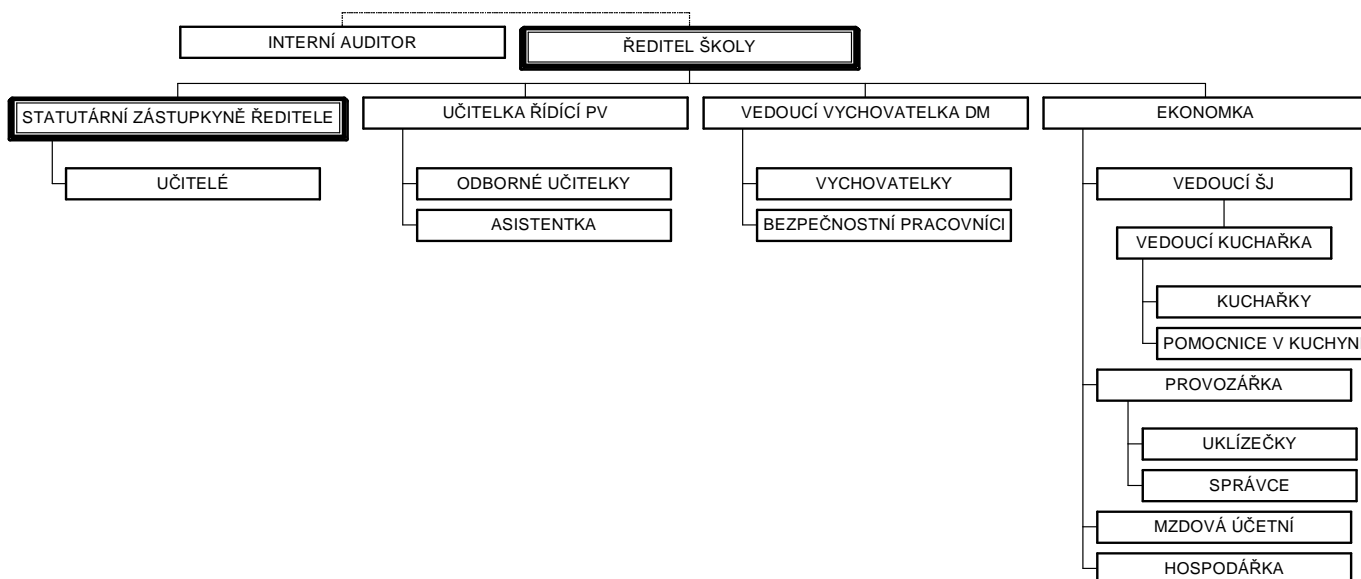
INTERNÍ AUDITOR

ŘEDITEL ŠKOLY

STATUTÁRNÍ ZÁSTUPKYNĚ ŘEDITELE

UČITELÉ

UČITELKA ŘÍDÍCÍ PV

ODBORNÉ UČITELKY

ASISTENTKA

VEDOUCÍ VYCHOVATELKA DM

VYCHOVATELKY

BEZPEČNOSTNÍ PRACOVNÍCI

EKONOMKA

VEDOUCÍ ŠJ

VEDOUCÍ KUCHAŘKA

KUCHAŘKY

POMOCNICE V KUCHYN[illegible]

PROVOZÁŘKA

UKLÍZEČKY

SPRÁVCE

MZDOVÁ ÚČETNÍ

HOSPODÁŘKA